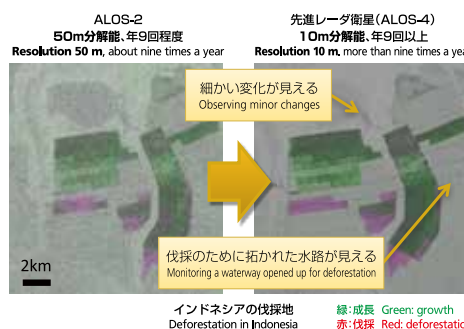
ALOS-2
50m分解能、年9回程度
Resolution 50 m, about nine times a year

先進レーダ衛星(ALOS-4)
10m分解能、年9回以上
Resolution 10 m, more than nine times a year

細かい変化が見える
Observing minor changes

伐採のために拓かれた水路が見える
Monitoring a waterway opened up for deforestation

2km

インドネシアの伐採地
Deforestation in Indonesia

緑:成長 Green: growth
赤:伐採 Red: deforestation